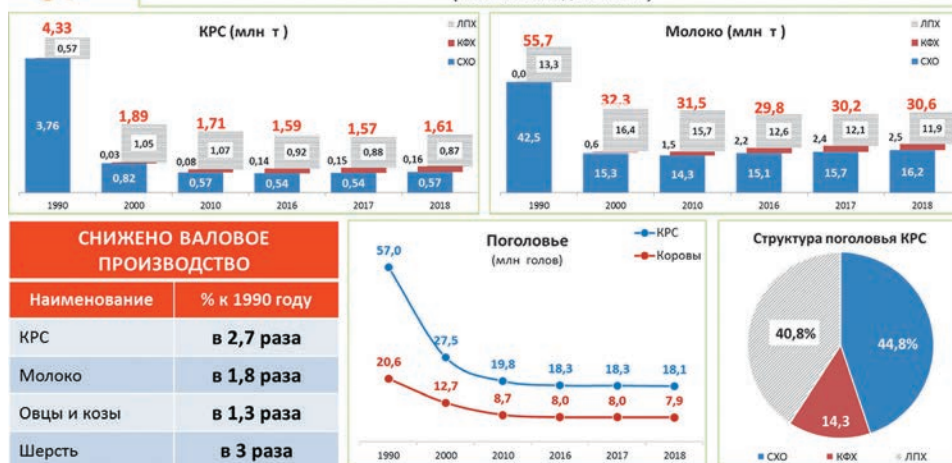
КРС (млн т)

ЛПХ
КФХ
СХО

| Год | Всего | СХО | КФХ | ЛПХ |
|---|---|---|---|---|
| 1990 | 4,33 | 3,76 | | 0,57 |
| 2000 | 1,89 | 0,82 | 0,03 | 1,05 |
| 2010 | 1,71 | 0,57 | 0,08 | 1,07 |
| 2016 | 1,59 | 0,54 | 0,14 | 0,92 |
| 2017 | 1,57 | 0,54 | 0,15 | 0,88 |
| 2018 | 1,61 | 0,57 | 0,16 | 0,87 |

Молоко (млн т)

ЛПХ
КФХ
СХО

| Год | Всего | СХО | КФХ | ЛПХ |
|---|---|---|---|---|
| 1990 | 55,7 | 42,5 | 0,0 | 13,3 |
| 2000 | 32,3 | 15,3 | 0,6 | 16,4 |
| 2010 | 31,5 | 14,3 | 1,5 | 15,7 |
| 2016 | 29,8 | 15,1 | 2,2 | 12,6 |
| 2017 | 30,2 | 15,7 | 2,4 | 12,1 |
| 2018 | 30,6 | 16,2 | 2,5 | 11,9 |

СНИЖЕНО ВАЛОВОЕ ПРОИЗВОДСТВО

| Наименование | % к 1990 году |
|---|---|
| КРС | в 2,7 раза |
| Молоко | в 1,8 раза |
| Овцы и козы | в 1,3 раза |
| Шерсть | в 3 раза |

Поголовье (млн голов)

КРС
Коровы

| Год | КРС | Коровы |
|---|---|---|
| 1990 | 57,0 | 20,6 |
| 2000 | 27,5 | 12,7 |
| 2010 | 19,8 | 8,7 |
| 2016 | 18,3 | 8,0 |
| 2017 | 18,3 | 8,0 |
| 2018 | 18,1 | 7,9 |

Структура поголовья КРС

40,8%
44,8%
14,3

СХО
КФХ
ЛПХ